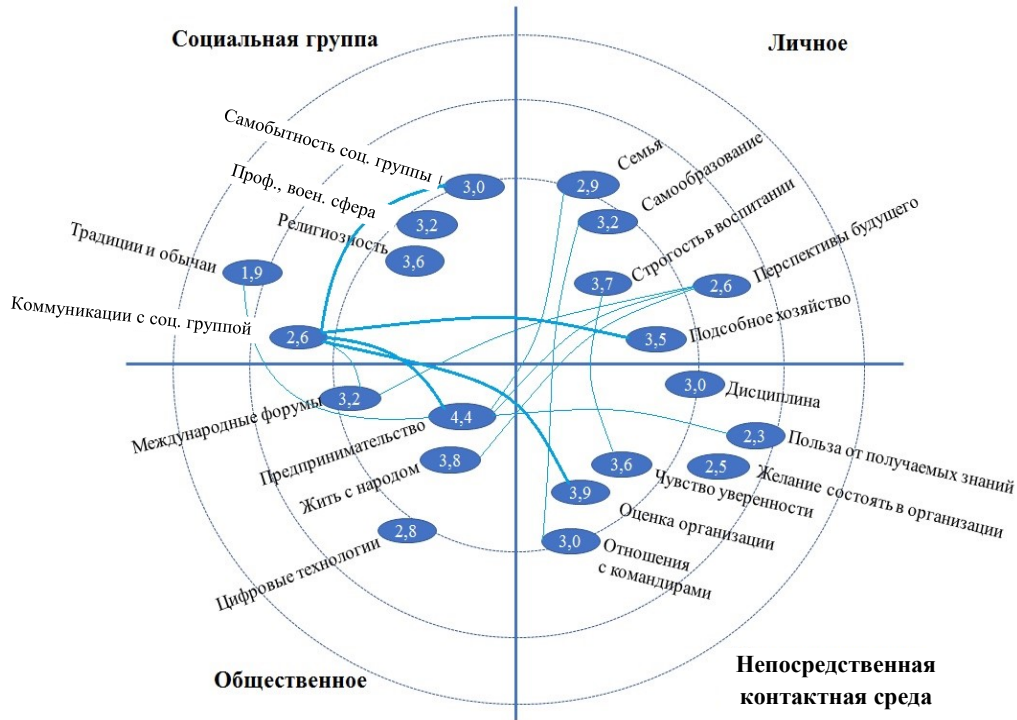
Социальная группа

Личное

Самобытность соц. группы

3,0

2,9

Семья

Самообразование

Проф., воен. сфера

3,2

3,2

Строгость в воспитании

Религиозность

3,6

Перспективы будущего

Традиции и обычаи

1,9

3,7

2,6

Коммуникации с соц. группой

2,6

3,5

Подсобное хозяйство

3,0

Дисциплина

Международные форумы

3,2

4,4

2,3

Польза от получаемых знаний

Предпринимательство

3,8

3,6

2,5

Желание состоять в организации

Жить с народом

3,9

Чувство уверенности

Оценка организации

2,8

3,0

Отношения с командирами

Цифровые технологии

Общественное

Непосредственная контактная среда